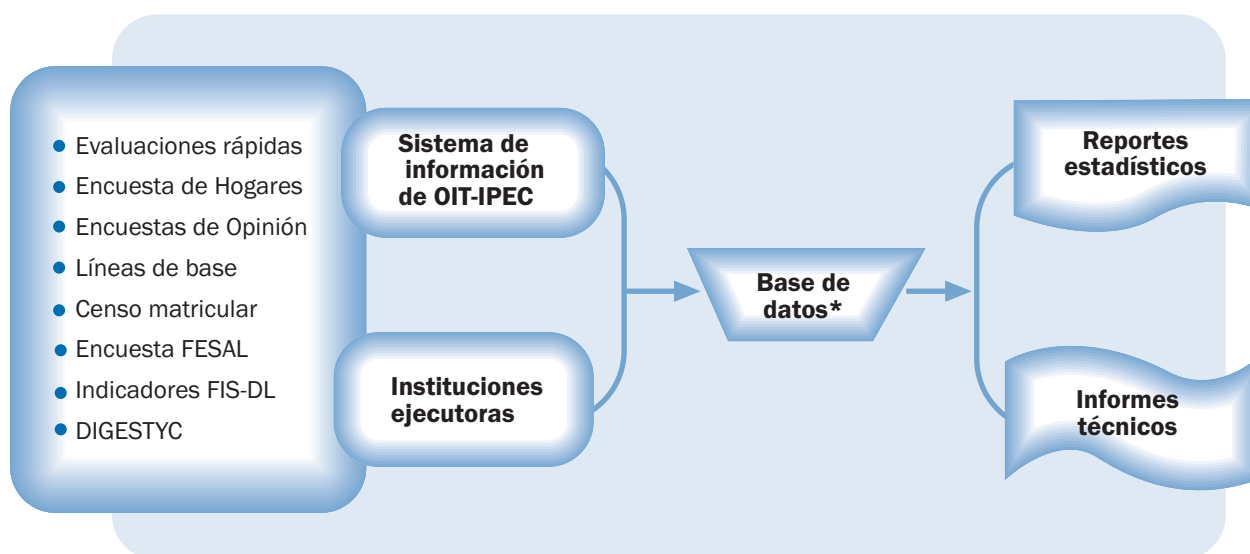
- Evaluaciones rápidas
- Encuesta de Hogares
- Encuestas de Opinión
- Líneas de base
- Censo matricular
- Encuesta FESAL
- Indicadores FIS-DL
- DIGESTYC

Sistema de información de OIT-IPEC

Instituciones ejecutoras

Base de datos*

Reportes estadísticos

Informes técnicos